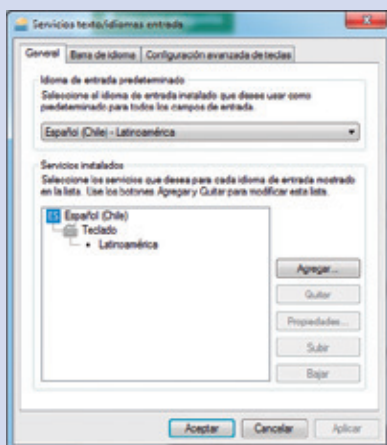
Servicios texto/idiomas entrada

General | Barra de idioma | Configuración avanzada de teclas

Idioma de entrada predeterminado

Seleccione el idioma de entrada instalado que desee usar como predeterminado para todos los campos de entrada.

Español (Chile) - Latinoamérica

Servicios instalados

Seleccione los servicios que desea para cada idioma de entrada mostrado en la lista. Use los botones Agregar y Quitar para modificar esta lista.

ES Español (Chile)
Teclado
• Latinoamérica

Agregar...
Quitar
Propiedades...
Subir
Bajar

Aceptar | Cancelar | Aplicar